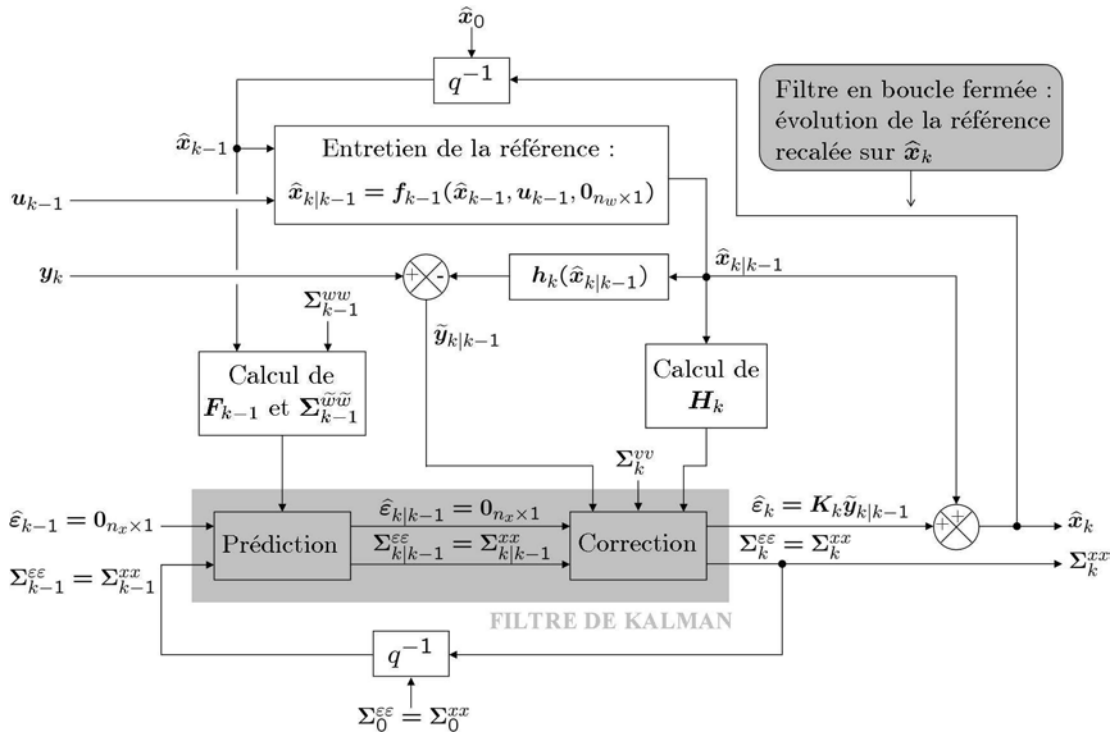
$\widehat{\boldsymbol{x}}_0$

$q^{-1}$

Filtre en boucle fermée : évolution de la référence recalée sur $\widehat{\boldsymbol{x}}_k$

$\widehat{\boldsymbol{x}}_{k-1}$

Entretien de la référence :
$\widehat{\boldsymbol{x}}_{k|k-1} = \boldsymbol{f}_{k-1}(\widehat{\boldsymbol{x}}_{k-1}, \boldsymbol{u}_{k-1}, \boldsymbol{0}_{n_w \times 1})$

$\boldsymbol{u}_{k-1}$

$\boldsymbol{y}_k$

+ -

$\boldsymbol{h}_k(\widehat{\boldsymbol{x}}_{k|k-1})$

$\widehat{\boldsymbol{x}}_{k|k-1}$

$\boldsymbol{\Sigma}_{k-1}^{ww}$

$\widetilde{\boldsymbol{y}}_{k|k-1}$

Calcul de $\boldsymbol{F}_{k-1}$ et $\boldsymbol{\Sigma}_{k-1}^{\widetilde{w}\widetilde{w}}$

Calcul de $\boldsymbol{H}_k$

$\boldsymbol{\Sigma}_k^{vv}$

$\widehat{\boldsymbol{\varepsilon}}_{k-1} = \boldsymbol{0}_{n_x \times 1}$

$\boldsymbol{\Sigma}_{k-1}^{\varepsilon\varepsilon} = \boldsymbol{\Sigma}_{k-1}^{xx}$

Prédiction

$\widehat{\boldsymbol{\varepsilon}}_{k|k-1} = \boldsymbol{0}_{n_x \times 1}$

$\boldsymbol{\Sigma}_{k|k-1}^{\varepsilon\varepsilon} = \boldsymbol{\Sigma}_{k|k-1}^{xx}$

Correction

$\widehat{\boldsymbol{\varepsilon}}_k = \boldsymbol{K}_k \widetilde{\boldsymbol{y}}_{k|k-1}$

$\boldsymbol{\Sigma}_k^{\varepsilon\varepsilon} = \boldsymbol{\Sigma}_k^{xx}$

+ +

$\widehat{\boldsymbol{x}}_k$

$\boldsymbol{\Sigma}_k^{xx}$

FILTRE DE KALMAN

$q^{-1}$

$\boldsymbol{\Sigma}_0^{\varepsilon\varepsilon} = \boldsymbol{\Sigma}_0^{xx}$